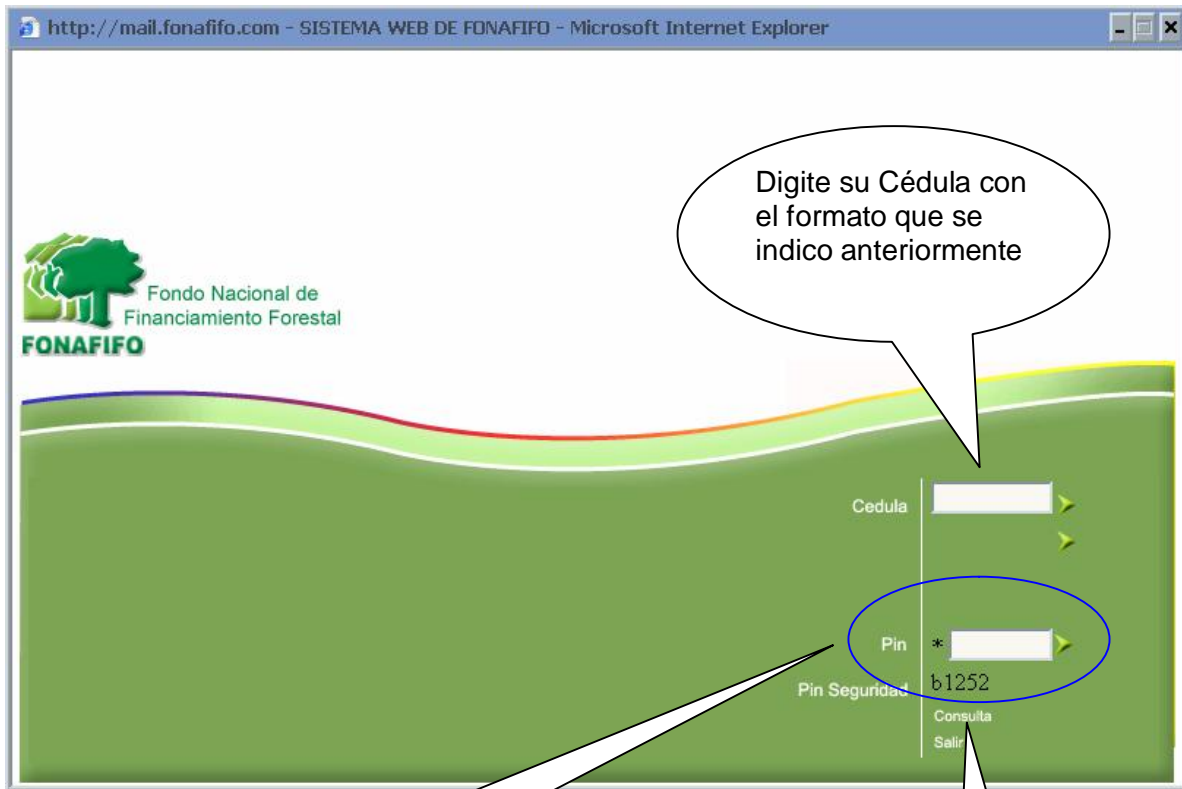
http://mail.fonafifo.com - SISTEMA WEB DE FONAFIFO - Microsoft Internet Explorer

Digite su Cédula con el formato que se indico anteriormente

Fondo Nacional de Financiamiento Forestal
FONAFIFO

Cedula

Pin *

Pin Seguridad b1252

Consulta
Salir